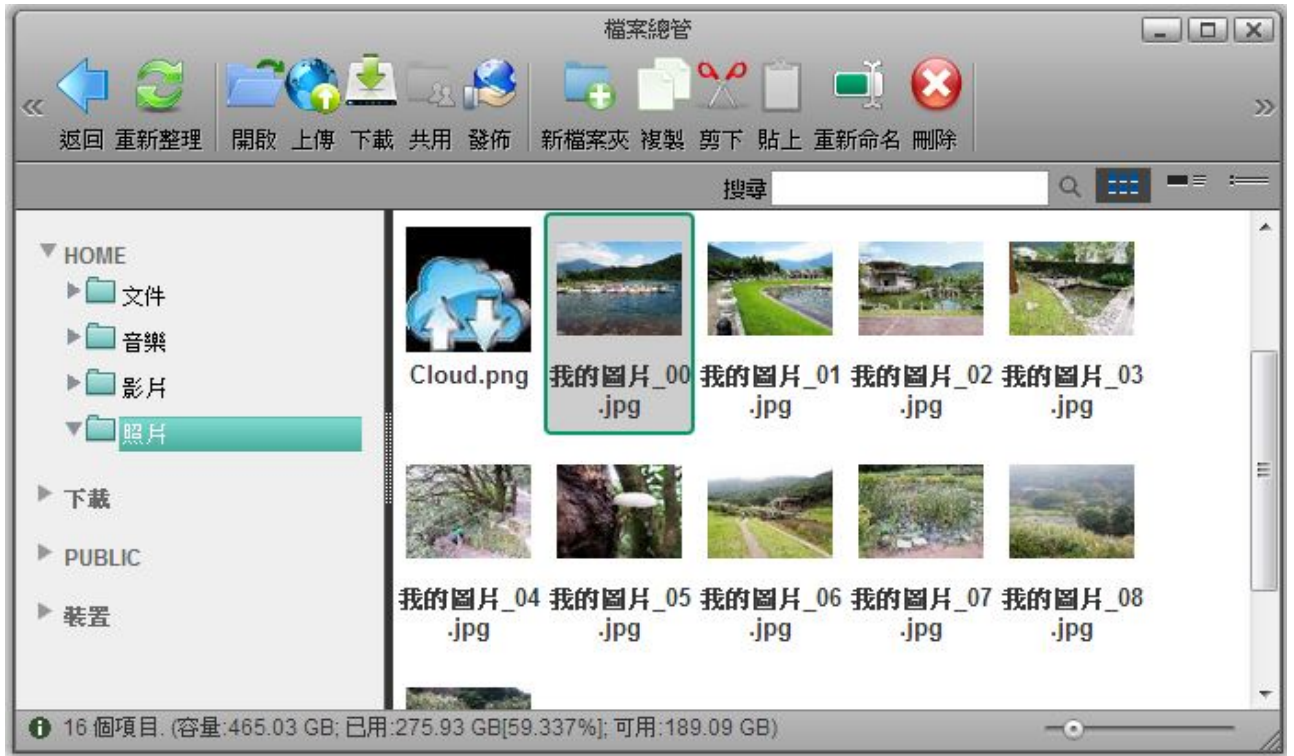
檔案總管

返回 重新整理 開啟 上傳 下載 共用 發佈 新檔案夾 複製 剪下 貼上 重新命名 刪除

搜尋

HOME
文件
音樂
影片
照片
下載
PUBLIC
裝置

Cloud.png
我的圖片_00.jpg
我的圖片_01.jpg
我的圖片_02.jpg
我的圖片_03.jpg
我的圖片_04.jpg
我的圖片_05.jpg
我的圖片_06.jpg
我的圖片_07.jpg
我的圖片_08.jpg

16 個項目. (容量:465.03 GB; 已用:275.93 GB[59.337%]; 可用:189.09 GB)